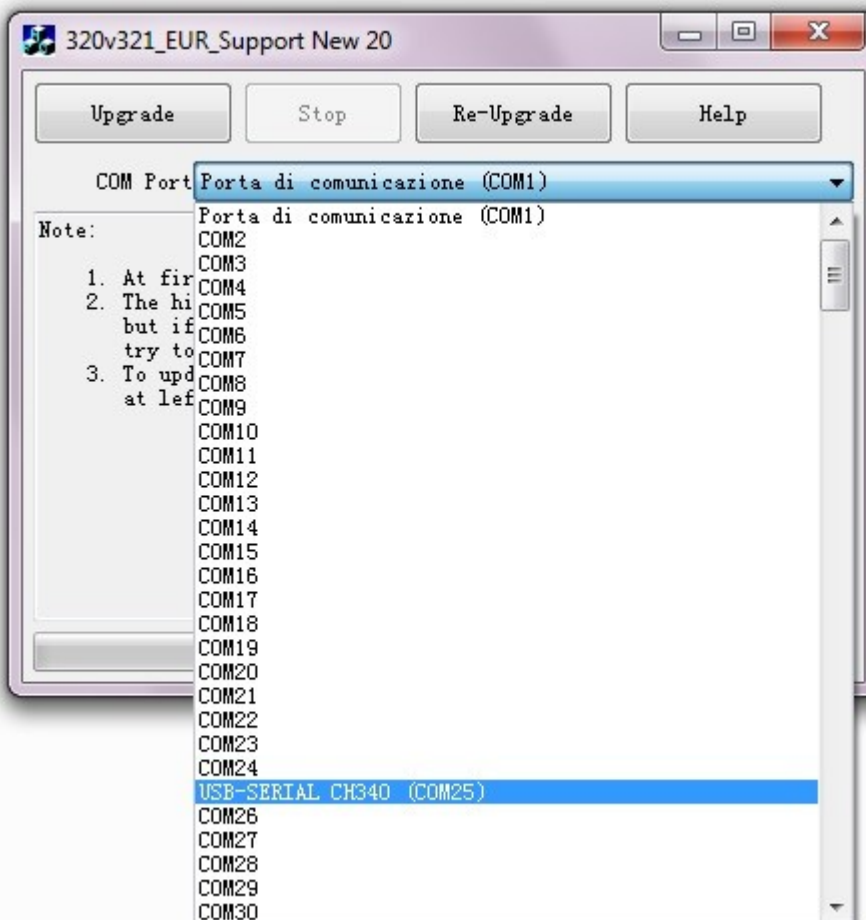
320v321_EUR_Support New 20

Upgrade

Stop

Re-Upgrade

Help

COM Port Porta di comunicazione (COM1)

Note:

1. At fir
2. The hi
but if
try to
3. To upd
at lef

Porta di comunicazione (COM1)
COM2
COM3
COM4
COM5
COM6
COM7
COM8
COM9
COM10
COM11
COM12
COM13
COM14
COM15
COM16
COM17
COM18
COM19
COM20
COM21
COM22
COM23
COM24
USB-SERIAL CH340 (COM25)
COM26
COM27
COM28
COM29
COM30